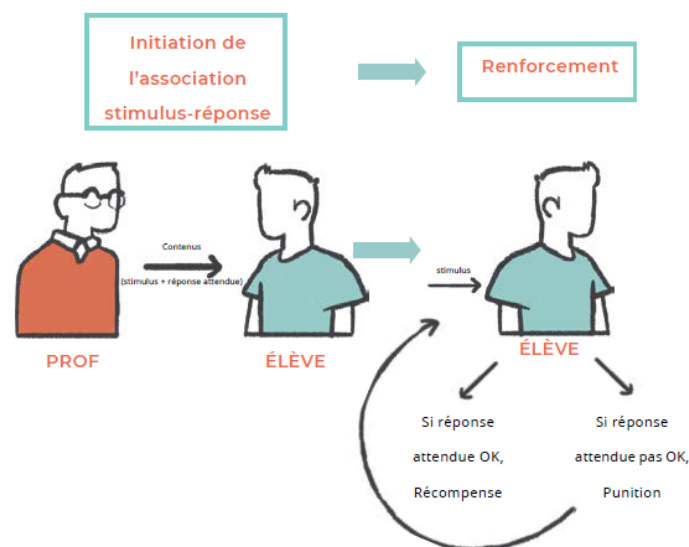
Initiation de l'association stimulus-réponse

Renforcement

Contenus

(stimulus + réponse attendue)

stimulus

PROF

ÉLÈVE

ÉLÈVE

Si réponse attendue OK, Récompense

Si réponse attendue pas OK, Punition